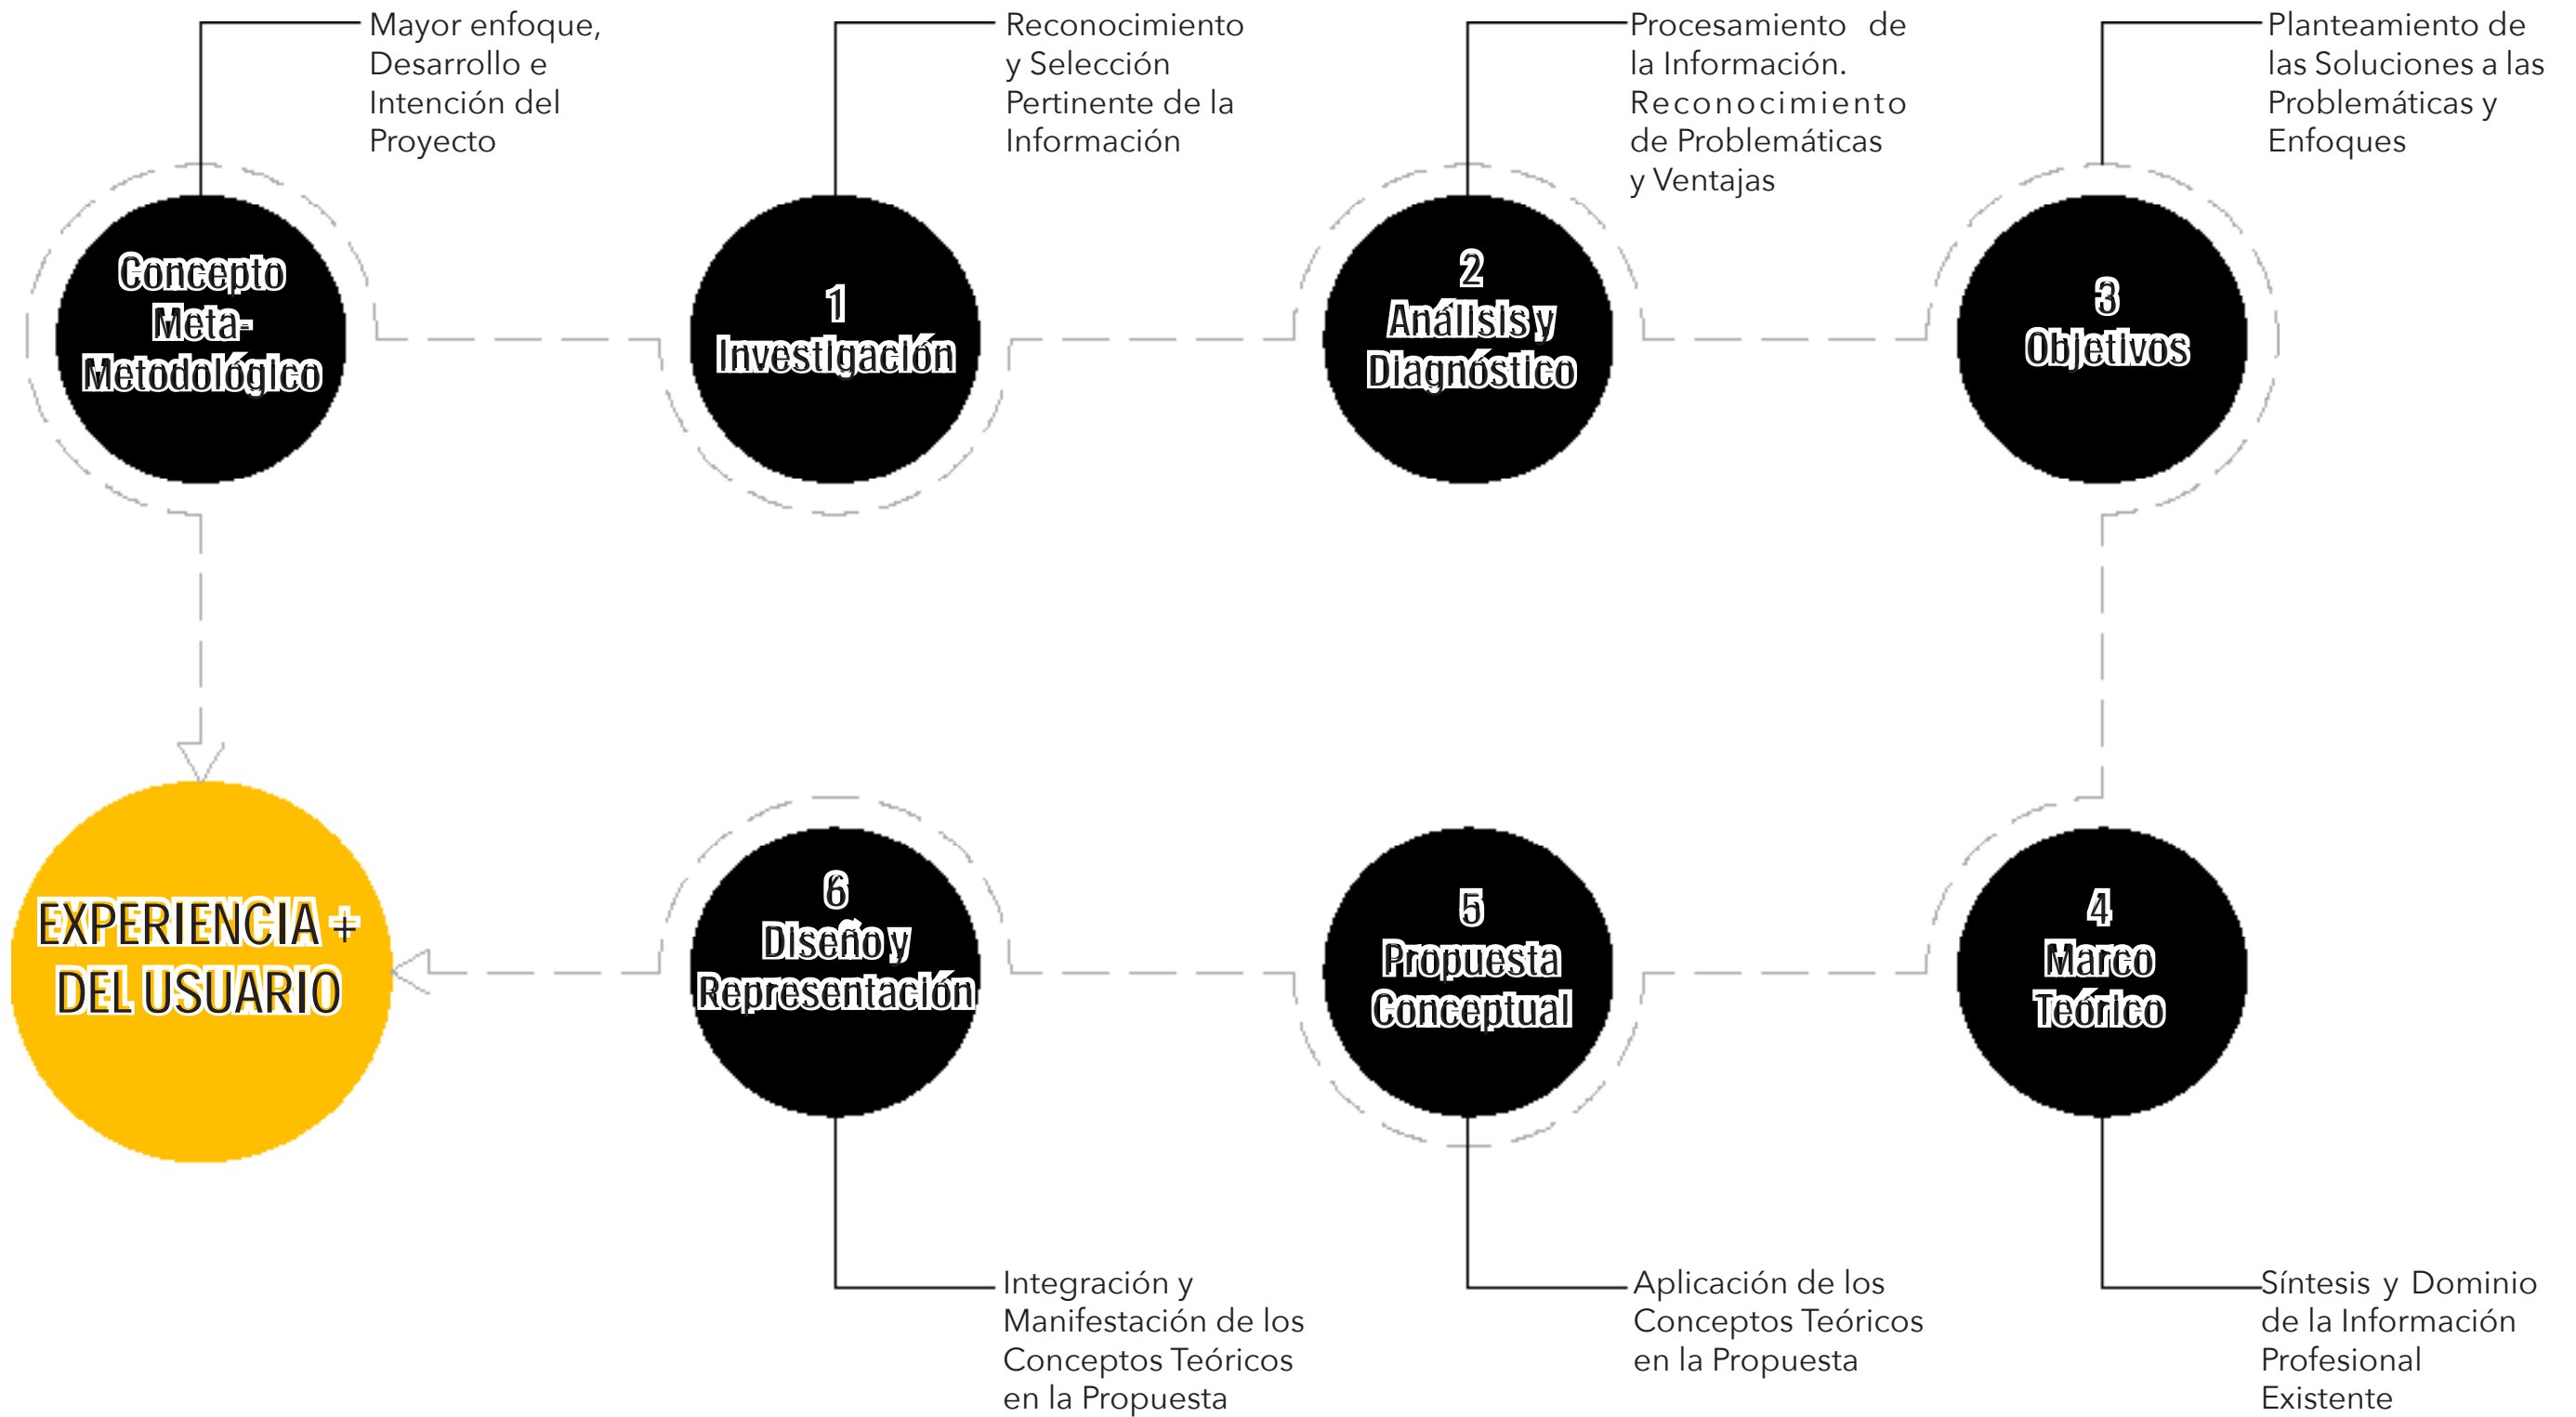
Mayor enfoque, Desarrollo e Intención del Proyecto

Concepto Meta-Metodológico

Reconocimiento y Selección Pertinente de la Información

1
Investigación

Procesamiento de la Información. Reconocimiento de Problemáticas y Ventajas

2
Análisis y Diagnóstico

Planteamiento de las Soluciones a las Problemáticas y Enfoques

3
Objetivos

EXPERIENCIA + DEL USUARIO

6
Diseño y Representación

5
Propuesta Conceptual

4
Marco Teórico

Integración y Manifestación de los Conceptos Teóricos en la Propuesta

Aplicación de los Conceptos Teóricos en la Propuesta

Síntesis y Dominio de la Información Profesional Existente